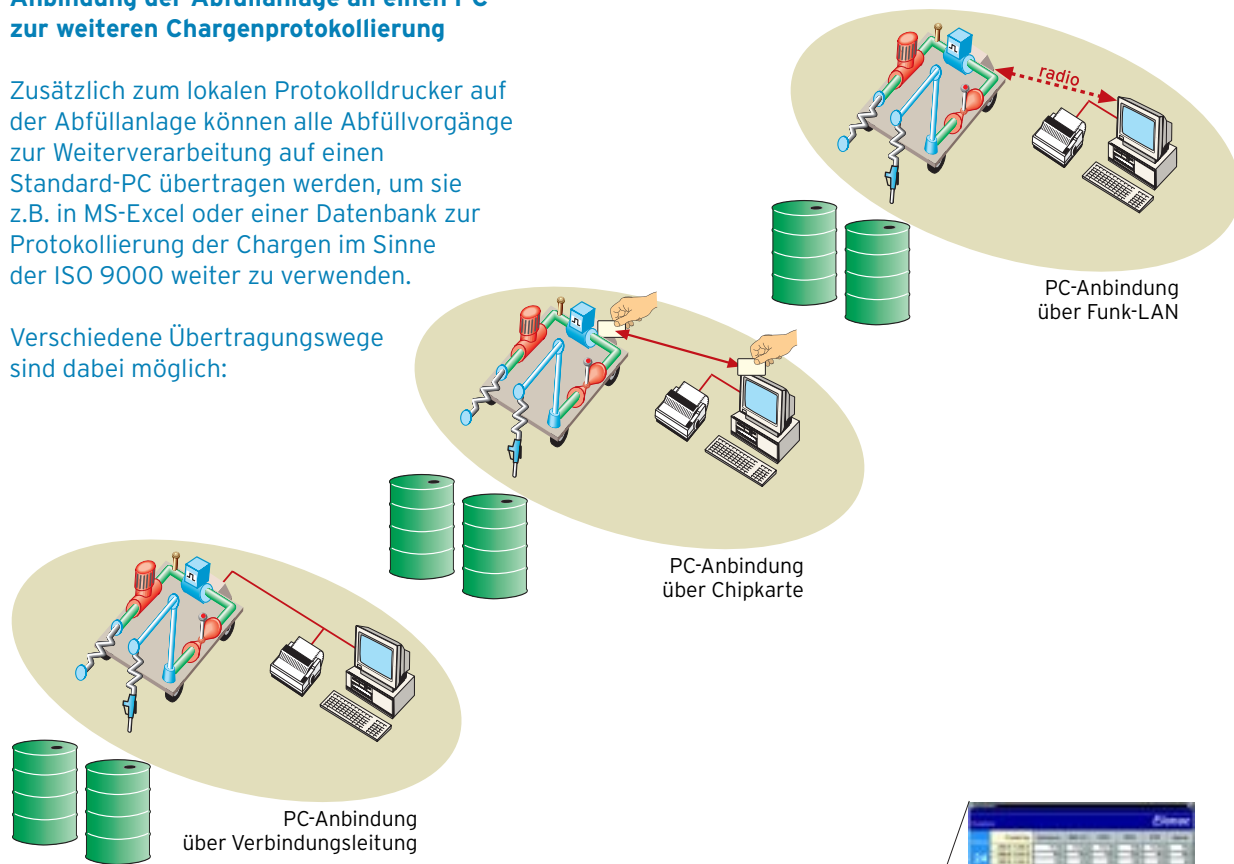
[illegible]
zur weiteren Chargenprotokollierung

Zusätzlich zum lokalen Protokolldrucker auf der Abfüllanlage können alle Abfüllvorgänge zur Weiterverarbeitung auf einen Standard-PC übertragen werden, um sie z.B. in MS-Excel oder einer Datenbank zur Protokollierung der Chargen im Sinne der ISO 9000 weiter zu verwenden.

Verschiedene Übertragungswege sind dabei möglich:

radio

PC-Anbindung
über Funk-LAN

PC-Anbindung
über Chipkarte

PC-Anbindung
über Verbindungsleitung

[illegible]